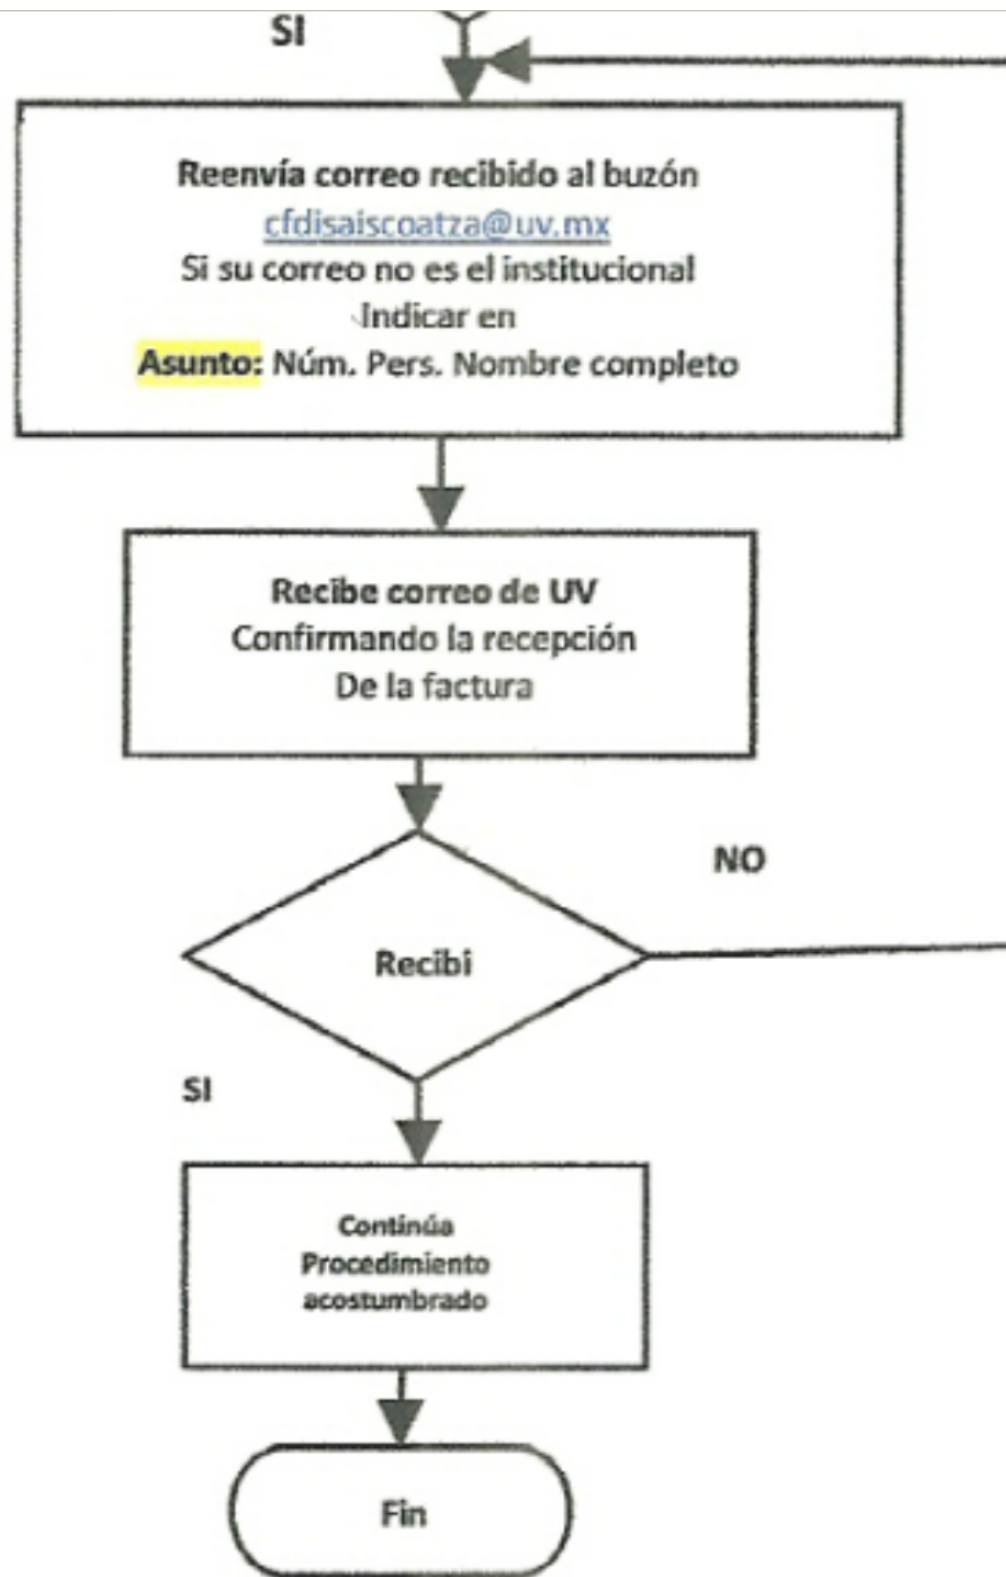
SI

Reenvía correo recibido al buzón
cfdisaiscoatza@uv.mx
Si su correo no es el institucional
Indicar en
Asunto: Núm. Pers. Nombre completo

Recibe correo de UV
Confirmando la recepción
De la factura

NO

Recibi

SI

Continúa
Procedimiento
acostumbrado

Fin